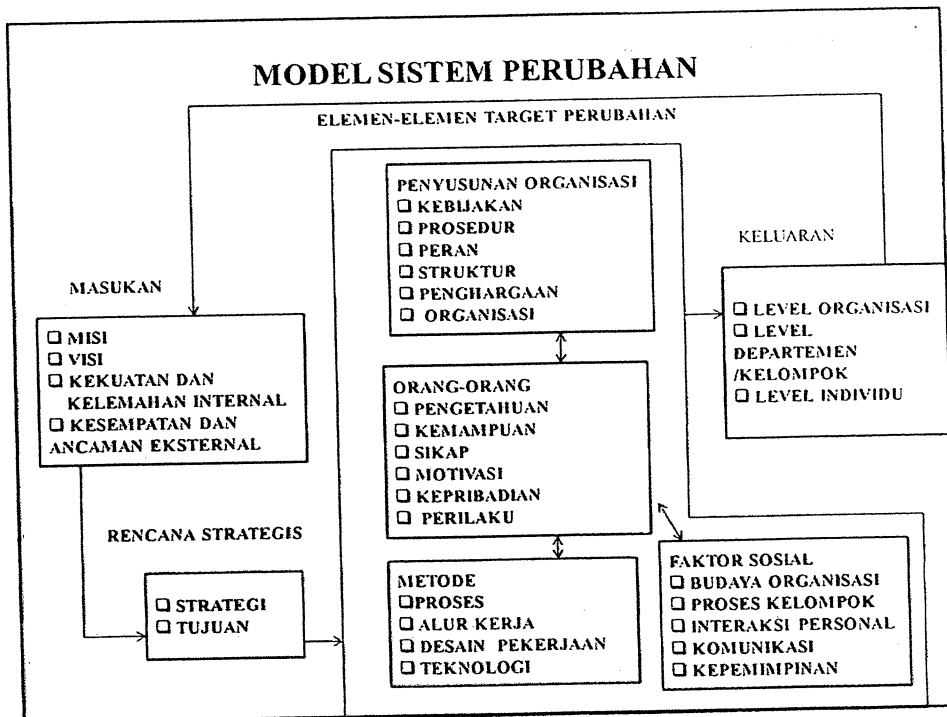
MODEL SISTEM PERUBAHAN

ELEMEN-ELEMEN TARGET PERUBAHAN

PENYUSUNAN ORGANISASI
❑ KEBIJAKAN
❑ PROSEDUR
❑ PERAN
❑ STRUKTUR
❑ PENGHARGAAN
❑ ORGANISASI

KELUARAN

❑ LEVEL ORGANISASI
❑ LEVEL DEPARTEMEN /KELOMPOK
❑ LEVEL INDIVIDU

MASUKAN

❑ MISI
❑ VISI
❑ KEKUATAN DAN KELEMAHAN INTERNAL
❑ KESEMPATAN DAN ANCAMAN EKSTERNAL

ORANG-ORANG
❑ PENGETAHUAN
❑ KEMAMPUAN
❑ SIKAP
❑ MOTIVASI
❑ KEPRIBADIAN
❑ PERILAKU

RENCANA STRATEGIS

❑ STRATEGI
❑ TUJUAN

METODE
❑PROSES
❑ ALUR KERJA
❑ DESAIN PEKERJAAN
❑ TEKNOLOGI

FAKTOR SOSIAL
❑ BUDAYA ORGANISASI
❑ PROSES KELOMPOK
❑ INTERAKSI PERSONAL
❑ KOMUNIKASI
❑ KEPEMIMPINAN